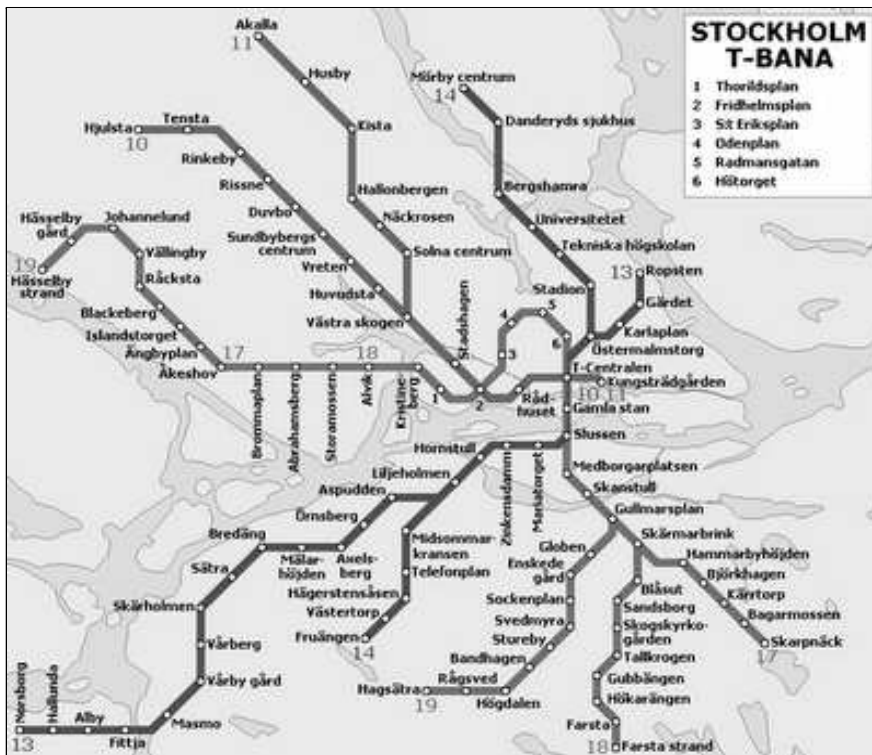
STOCKHOLM T-BANA

1 Thorildsplan
2 Fridhelmsplan
3 S:t Eriksplan
4 Odenplan
5 Radmansgatan
6 Hötorget

Akalla
11
Husby
Kista
Hallonbergen
Näckrosen
Solna centrum
Västra skogen
Stadshagen

Mörby centrum
14
Danderyds sjukhus
Bergshamra
Universitetet
Tekniska högskolan
Stadion
13 Ropsten
Gärdet
Karlaplan
Östermalmstorg
T-Centralen
Kungsträdgården
10 11
Rådhuset
Gamla stan
Slussen

Hjulsta
Tensta
10
Rinkeby
Rissne
Duvbo
Sundbybergs centrum
Vreten
Huvudsta

Hässelby gård
Johanneland
19
Hässelby strand
Vällingby
Råcksta
Blackeberg
Islandstorget
Ängbyplan
Åkeshov
17
18
Brommaplan
Abrahamsberg
Stora mossen
Alvik
Kristineberg
1
2
3
4
5
6

Hornstull
Liljeholmen
Aspudden
Örnsberg
Bredäng
Mälarhöjden
Axelsberg
Sätra
Skärholmen
Vårberg
Vårby gård
Masmo
Fittja
Alby
Hallunda
Norsborg
13

Midsommarkransen
Telefonplan
Hägerstensåsen
Västertorp
Fruängen
14

Zinkensdamm
Mariatorget
Medborgarplatsen
Skanstull
Gullmarsplan
Skärmarbrink
Hammarbyhöjden
Björkhagen
Kärrtorp
Bagarmossen
Skarpnäck
17

Globen
Enskede gård
Sockenplan
Svedmyra
Stureby
Bandhagen
Högdalen
Rågsved
Hagsätra
19

Blåsut
Sandsborg
Skogskyrkogården
Tallkrogen
Gubbängen
Hökarängen
Farsta
18
Farsta strand